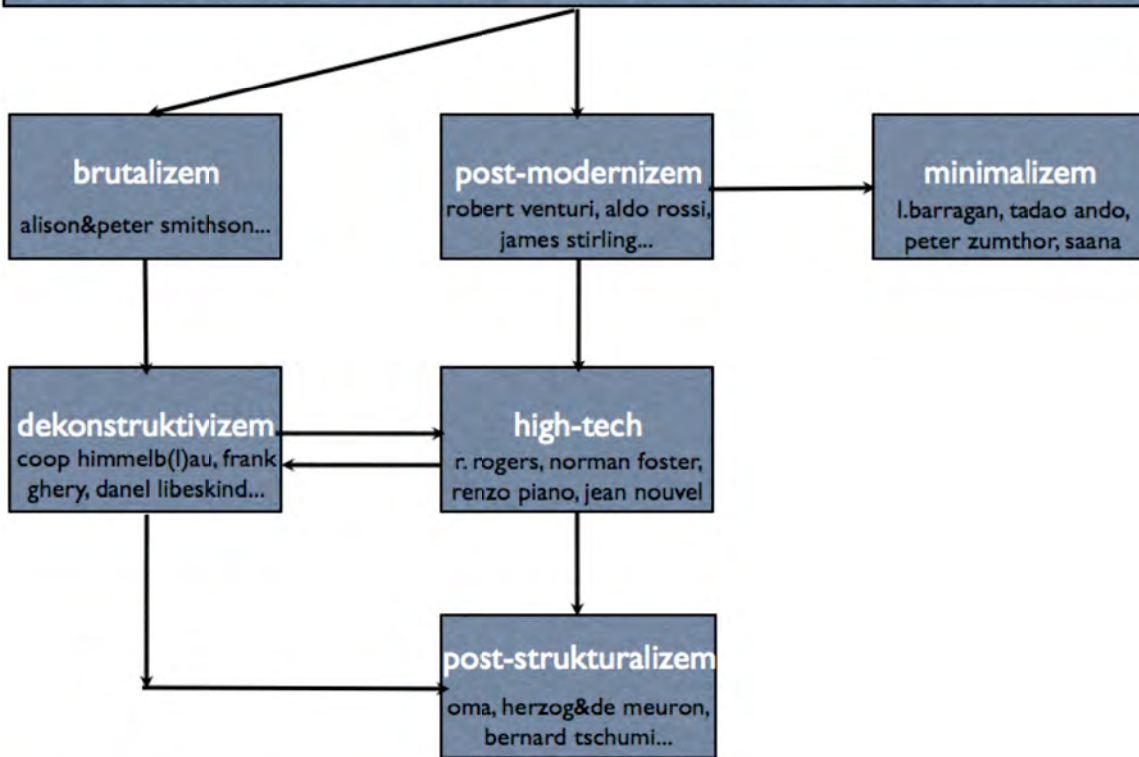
brutalizem
alison&peter smithson...

post-modernizem
robert venturi, aldo rossi, james stirling...

minimalizem
l.barragan, tadao ando, peter zumthor, saana

dekonstruktivizem
coop himmelb(l)au, frank ghery, danel libeskind...

high-tech
r. rogers, norman foster, renzo piano, jean nouvel

post-strukturalizem
oma, herzog&de meuron, bernard tschumi...